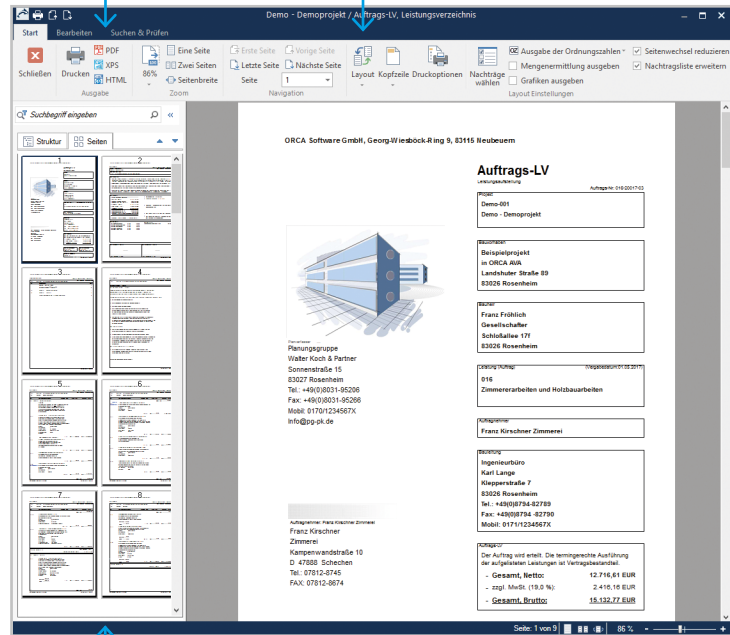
Demo - Demoprojekt / Auftrags-LV, Leistungsverzeichnis

Start Bearbeiten Suchen & Prüfen

Schließen Drucken PDF XPS HTML Ausgabe
86% Eine Seite Zwei Seiten Seitenbreite Zoom
Erste Seite Vorige Seite Letzte Seite Nächste Seite Seite 1 Navigation
Layout Kopfzeile Druckoptionen Nachträge wählen
Ausgabe der Ordnungszahlen Mengenermittlung ausgeben Grafiken ausgeben Seitenwechsel reduzieren Nachtragsliste erweitern Layout Einstellungen

Suchbegriff eingeben
Struktur Seiten
1 2 3 4 5 6 7 8

ORCA Software GmbH, Georg-Wiesböck-Ring 9, 83115 Neubeuern

Auftrags-LV
Leistungsaufstellung
Auftrags-Nr: 016-20017-02

Projekt
Demo-001
Demo - Demoprojekt

Bauvorhaben
Beispielprojekt
in ORCA AVA
Landshuter Straße 89
83026 Rosenheim

Bauherr
Franz Fröhlich
Gesellschafter
Schloßallee 17f
83026 Rosenheim

Leistung (Auftrag) Preisgleitklausel(01.05.2017)
016
Zimmererarbeiten und Holzbauarbeiten

Auftragnehmer
Franz Kirschner Zimmerei

Bauleitung
Ingenieurbüro
Karl Lange
Klepperstraße 7
83026 Rosenheim
Tel.: +49(0)8794-82789
Fax: +49(0)8794 -82790
Mobil: 0171/1234567X

Planverfasser
Planungsgruppe
Walter Koch & Partner
Sonnenstraße 15
83027 Rosenheim
Tel.: +49(0)8031-95206
Fax: +49(0)8031-95266
Mobil: 0170/1234567X
info@pg-pk.de

Auftragnehmer: Franz Kirschner Zimmerei
Franz Kirschner
Zimmerei
Kampenwandstraße 10
D 47888 Schechen
Tel. 07812-8745
FAX: 07812-8674

Auftrags-LV
Der Auftrag wird erteilt. Die termingerechte Ausführung der aufgelisteten Leistungen ist Vertragsbestandteil.
- Gesamt, Netto: 12.716,61 EUR
- zzgl. MwSt. (19,0 %): 2.416,16 EUR
- Gesamt, Brutto: 15.132,77 EUR

Seite: 1 von 9 86 %